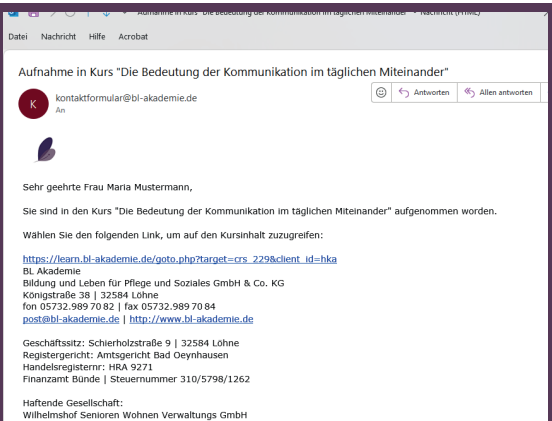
Aufnahme in Kurs "Die Bedeutung der Kommunikation im täglichen Miteinander" - Nachricht (HTML)

Datei Nachricht Hilfe Acrobat

Aufnahme in Kurs "Die Bedeutung der Kommunikation im täglichen Miteinander"

K kontaktformular@bl-akademie.de
An

Antworten Allen antworten

Sehr geehrte Frau Maria Mustermann,

Sie sind in den Kurs "Die Bedeutung der Kommunikation im täglichen Miteinander" aufgenommen worden.

Wählen Sie den folgenden Link, um auf den Kursinhalt zuzugreifen:

https://learn.bl-akademie.de/goto.php?target=crs_229&client_id=hka
BL Akademie
Bildung und Leben für Pflege und Soziales GmbH & Co. KG
Königstraße 38 | 32584 Löhne
fon 05732.989 70 82 | fax 05732.989 70 84
post@bl-akademie.de | http://www.bl-akademie.de

Geschäftssitz: Schierholzstraße 9 | 32584 Löhne
Registergericht: Amtsgericht Bad Oeynhausen
Handelsregisternr: HRA 9271
Finanzamt Bünde | Steuernummer 310/5798/1262

Haftende Gesellschaft:
Wilhelmshof Senioren Wohnen Verwaltungs GmbH